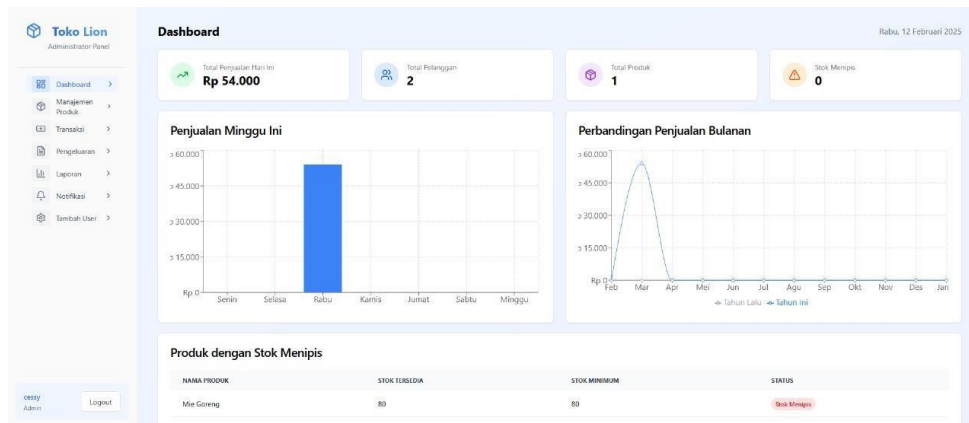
Toko Lion
Administrator Panel

Dashboard >
Manajemen Produk >
Transaksi >
Pengeluaran >
Laporan >
Notifikasi >
Tambah User >

cessy
Admin
Logout

Dashboard

Rabu, 12 Februari 2025

Total Penjualan Hari Ini
Rp 54.000

Total Pelanggan
2

Total Produk
1

Stok Menipis
0

Penjualan Minggu Ini

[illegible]60.000
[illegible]45.000
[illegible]30.000
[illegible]15.000
Rp 0
Senin Selasa Rabu Kamis Jumat Sabtu Minggu

Perbandingan Penjualan Bulanan

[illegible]60.000
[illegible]45.000
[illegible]30.000
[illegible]15.000
Rp 0
Feb Mar Apr Mei Jun Jul Agu Sep Okt Nov Des Jan
Tahun Lalu Tahun Ini

Produk dengan Stok Menipis

| NAMA PRODUK | STOK TERSEDIA | STOK MINIMUM | STATUS |
|---|---|---|---|
| Mie Goreng | 80 | 80 | Stok Menipis |